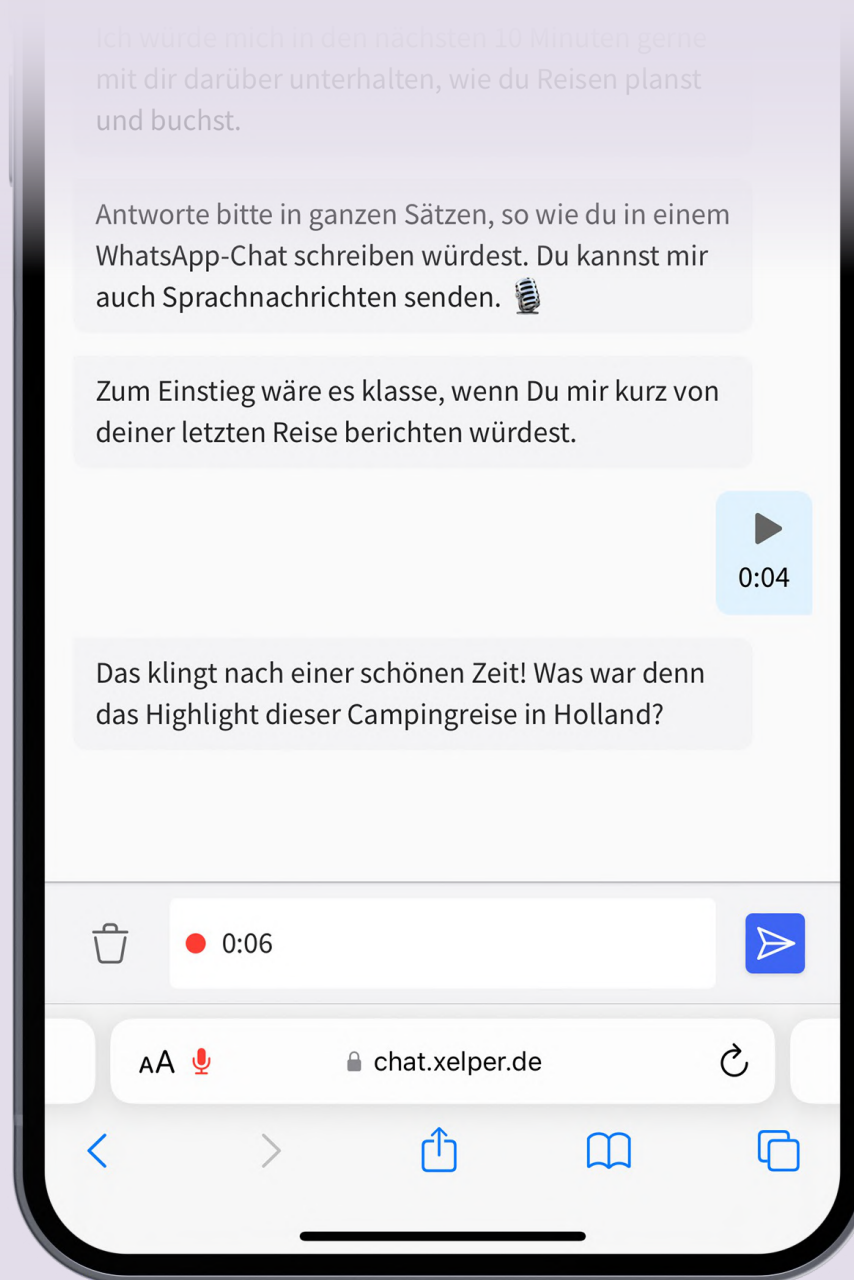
Ich würde mich in den nächsten 10 Minuten gerne mit dir darüber unterhalten, wie du Reisen planst und buchst.

Antworte bitte in ganzen Sätzen, so wie du in einem WhatsApp-Chat schreiben würdest. Du kannst mir auch Sprachnachrichten senden. 🎙️

Zum Einstieg wäre es klasse, wenn Du mir kurz von deiner letzten Reise berichten würdest.

0:04

Das klingt nach einer schönen Zeit! Was war denn das Highlight dieser Campingreise in Holland?

0:06

AA chat.xelper.de